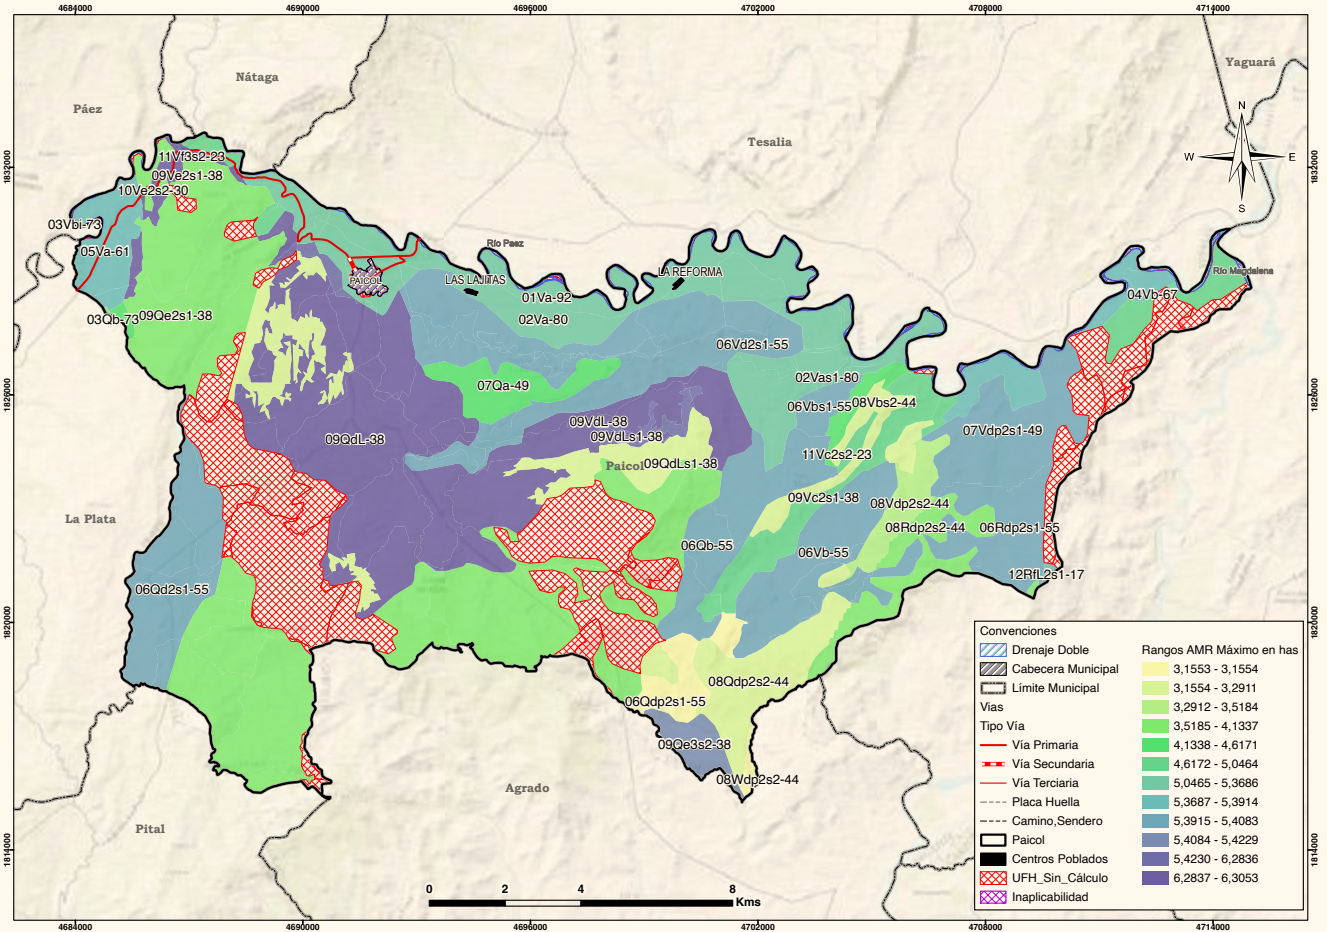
4684000
4690000
4696000
4702000
4708000
4714000

1832000
1826000
1820000
1814000

Nátaga
Páez
Tesalia
Yaguará
La Plata
Agrado
Pital
Paicol

N
W
E
S

Rio Paez
Rio Magdalena
LAS LAJITAS
LA REFORMA
PAICOL

11Vf3s2-23
09Ve2s1-38
10Ve2s2-30
03Vbi-73
05Va-61
03Qb-73
09Qe2s1-38
01Va-92
02Va-80
06Vd2s1-55
07Qa-49
02Vas1-80
06Vbs1-55
08Vbs2-44
04Vb-67
09QdL-38
09VdL-38
09VdLs1-38
09QdLs1-38
11Vc2s2-23
07Vdp2s1-49
09Vc2s1-38
08Vdp2s2-44
08Rdp2s2-44
06Rdp2s1-55
06Qb-55
06Vb-55
12RfL2s1-17
06Qd2s1-55
08Qdp2s2-44
06Qdp2s1-55
09Qe3s2-38
08Wdp2s2-44

0
2
4
8
Kms

Convenciones
Drenaje Doble
Cabecera Municipal
Límite Municipal
Vias
Tipo Vía
Vía Primaria
Vía Secundaria
Vía Terciaria
Placa Huella
Camino,Sendero
Paicol
Centros Poblados
UFH_Sin_Cálculo
Inaplicabilidad

Rangos AMR Máximo en has
3,1553 - 3,1554
3,1554 - 3,2911
3,2912 - 3,5184
3,5185 - 4,1337
4,1338 - 4,6171
4,6172 - 5,0464
5,0465 - 5,3686
5,3687 - 5,3914
5,3915 - 5,4083
5,4084 - 5,4229
5,4230 - 6,2836
6,2837 - 6,3053